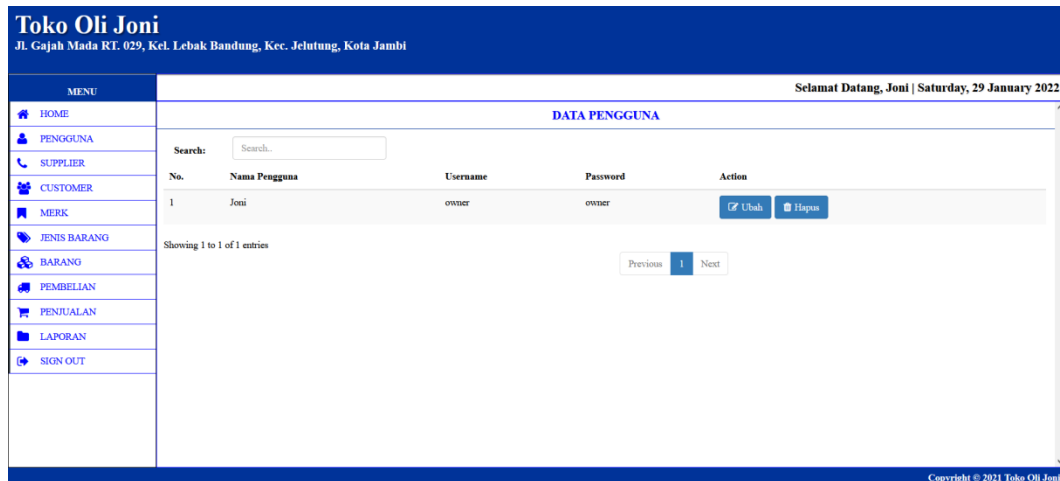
Toko Oli Joni
Jl. Gajah Mada RT. 029, Kel. Lebak Bandung, Kec. Jelutung, Kota Jambi

MENU

HOME
PENGGUNA
SUPPLIER
CUSTOMER
MERK
JENIS BARANG
BARANG
PEMBELIAN
PENJUALAN
LAPORAN
SIGN OUT

Selamat Datang, Joni | Saturday, 29 January 2022

DATA PENGGUNA

Search: Search..

| No. | Nama Pengguna | Username | Password | Action |
|---|---|---|---|---|
| 1 | Joni | owner | owner | Ubah Hapus |

Showing 1 to 1 of 1 entries

Previous 1 Next

Copyright © 2021 Toko Oli Joni